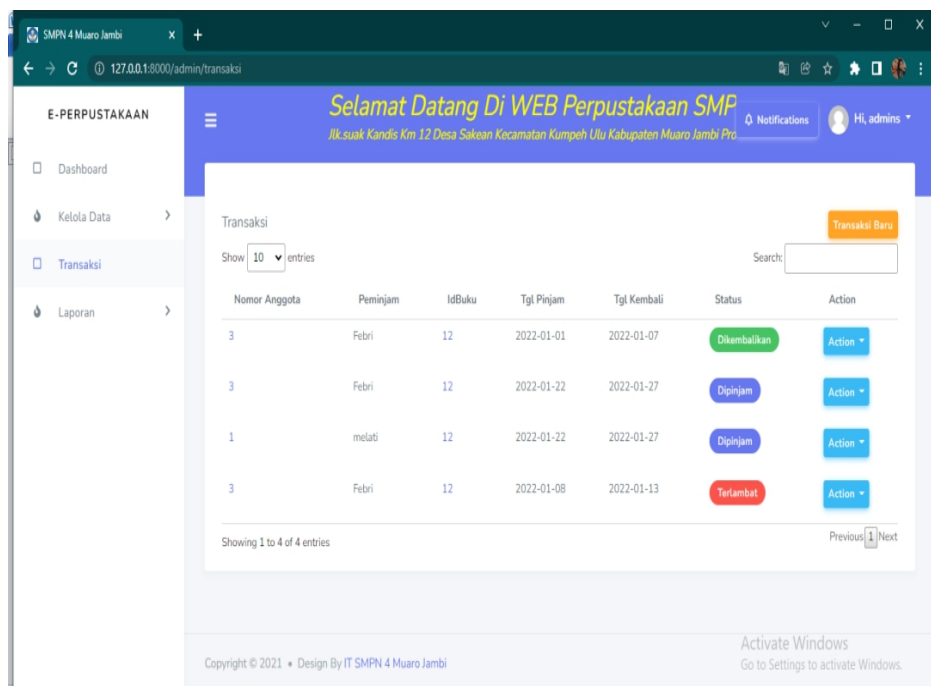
SMPN 4 Muaro Jambi

127.0.0.1:8000/admin/transaksi

E-PERPUSTAKAAN

Dashboard

Kelola Data

Transaksi

Laporan

Selamat Datang Di WEB Perpustakaan SMP

Jlk.suak Kandis Km 12 Desa Sakean Kecamatan Kumpeh Ulu Kabupaten Muaro Jambi Pro

Notifications

Hi, admins

Transaksi

Transaksi Baru

Show 10 entries

Search:

| Nomor Anggota | Peminjam | IdBuku | Tgl Pinjam | Tgl Kembali | Status | Action |
|---|---|---|---|---|---|---|
| 3 | Febri | 12 | 2022-01-01 | 2022-01-07 | Dikembalikan | Action |
| 3 | Febri | 12 | 2022-01-22 | 2022-01-27 | Dipinjam | Action |
| 1 | melati | 12 | 2022-01-22 | 2022-01-27 | Dipinjam | Action |
| 3 | Febri | 12 | 2022-01-08 | 2022-01-13 | Terlambat | Action |

Showing 1 to 4 of 4 entries

Previous 1 Next

Copyright © 2021 • Design By IT SMPN 4 Muaro Jambi

Activate Windows
Go to Settings to activate Windows.